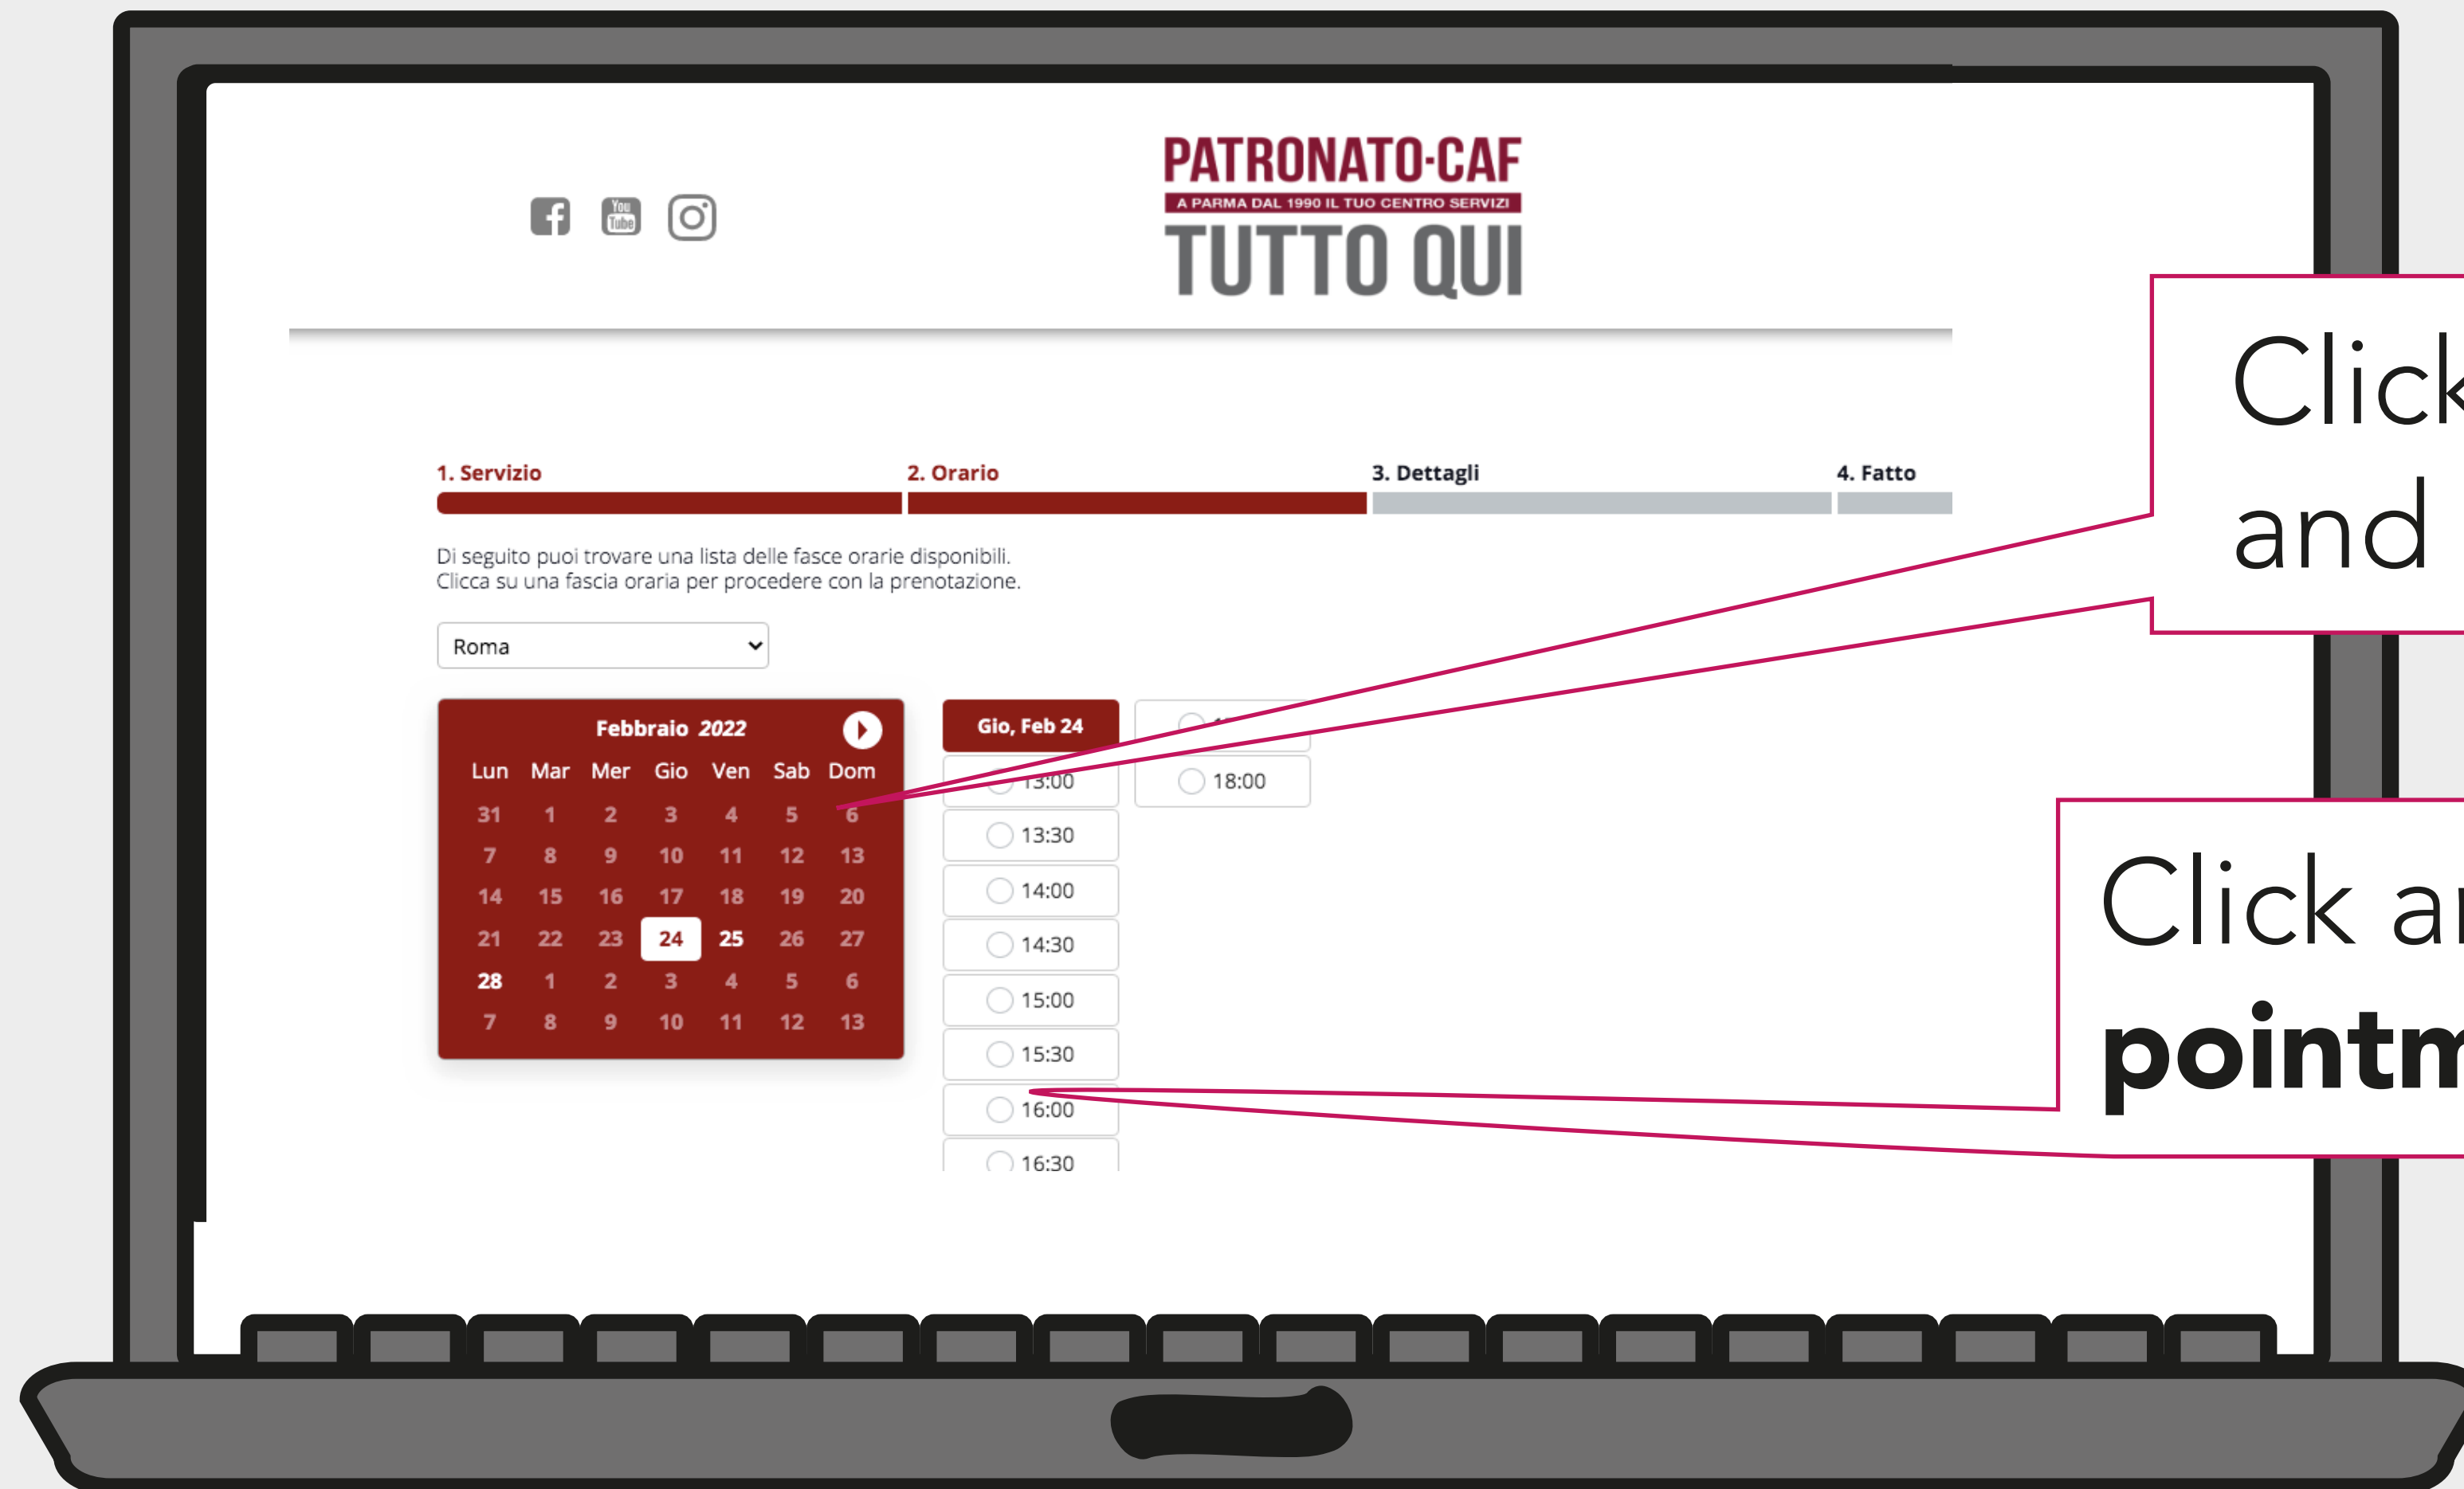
PATRONATO·CAF
A PARMA DAL 1990 IL TUO CENTRO SERVIZI
TUTTO QUI

1. Servizio
2. Orario
3. Dettagli
4. Fatto

Di seguito puoi trovare una lista delle fasce orarie disponibili.
Clicca su una fascia oraria per procedere con la prenotazione.

Roma

Febbraio 2022

| Lun | Mar | Mer | Gio | Ven | Sab | Dom |
|---|---|---|---|---|---|---|
| 31 | 1 | 2 | 3 | 4 | 5 | 6 |
| 7 | 8 | 9 | 10 | 11 | 12 | 13 |
| 14 | 15 | 16 | 17 | 18 | 19 | 20 |
| 21 | 22 | 23 | 24 | 25 | 26 | 27 |
| 28 | 1 | 2 | 3 | 4 | 5 | 6 |
| 7 | 8 | 9 | 10 | 11 | 12 | 13 |

Gio, Feb 24
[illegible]
13:00
13:30
14:00
14:30
15:00
15:30
16:00
16:30
18:00

Click
and

Click a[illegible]
pointm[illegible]